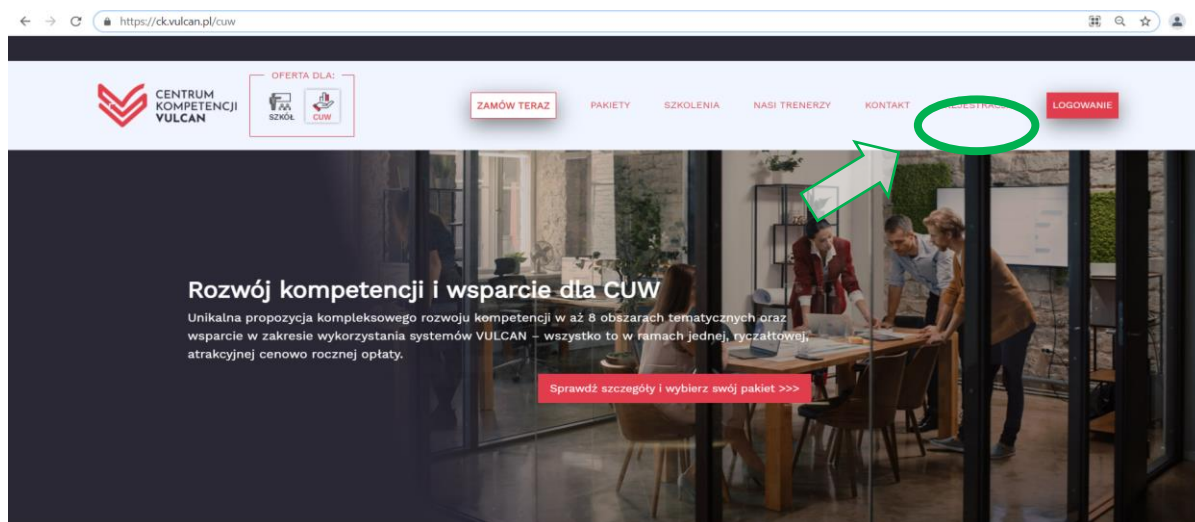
https://ck.vulcan.pl/cuw

CENTRUM KOMPETENCJI VULCAN

OFERTA DLA:
SZKÓŁ
CUW

ZAMÓW TERAZ
PAKIETY
SZKOLENIA
NASI TRENERZY
KONTAKT
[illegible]EJESTRACJA
LOGOWANIE

Rozwój kompetencji i wsparcie dla CUW

Unikalna propozycja kompleksowego rozwoju kompetencji w aż 8 obszarach tematycznych oraz wsparcie w zakresie wykorzystania systemów VULCAN – wszystko to w ramach jednej, ryczałtowej, atrakcyjnej cenowo rocznej opłaty.

Sprawdź szczegóły i wybierz swój pakiet >>>